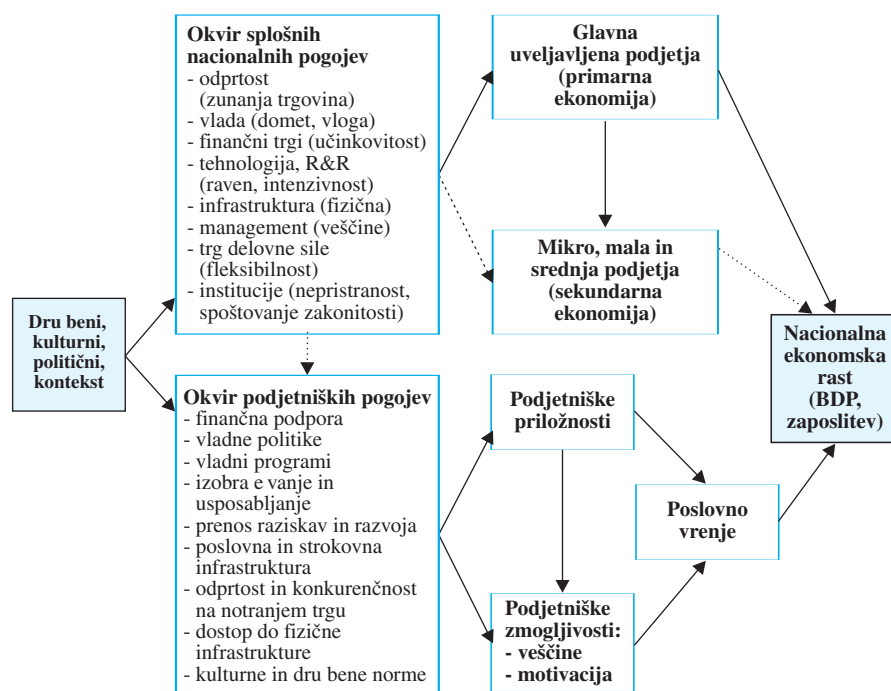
Dru beni, kulturni, politični, kontekst

Okvir splošnih nacionalnih pogojev
- odprtost (zunanja trgovina)
- vlada (domet, vloga)
- finančni trgi (učinkovitost)
- tehnologija, R&R (raven, intenzivnost)
- infrastruktura (fizična)
- management (veščine)
- trg delovne sile (fleksibilnost)
- institucije (nepristranost, spoštovanje zakonitosti)

Glavna uveljavljena podjetja (primarna ekonomija)

Mikro, mala in srednja podjetja (sekundarna ekonomija)

Okvir podjetniških pogojev
- finančna podpora
- vladne politike
- vladni programi
- izobra e vanje in usposabljanje
- prenos raziskav in razvoja
- poslovna in strokovna infrastruktura
- odprtost in konkurenčnost na notranjem trgu
- dostop do fizične infrastrukture
- kulturne in dru bene norme

Podjetniške priložnosti

Podjetniške zmogljivosti:
- veščine
- motivacija

Poslovno vrenje

Nacionalna ekonomska rast (BDP, zaposlitev)